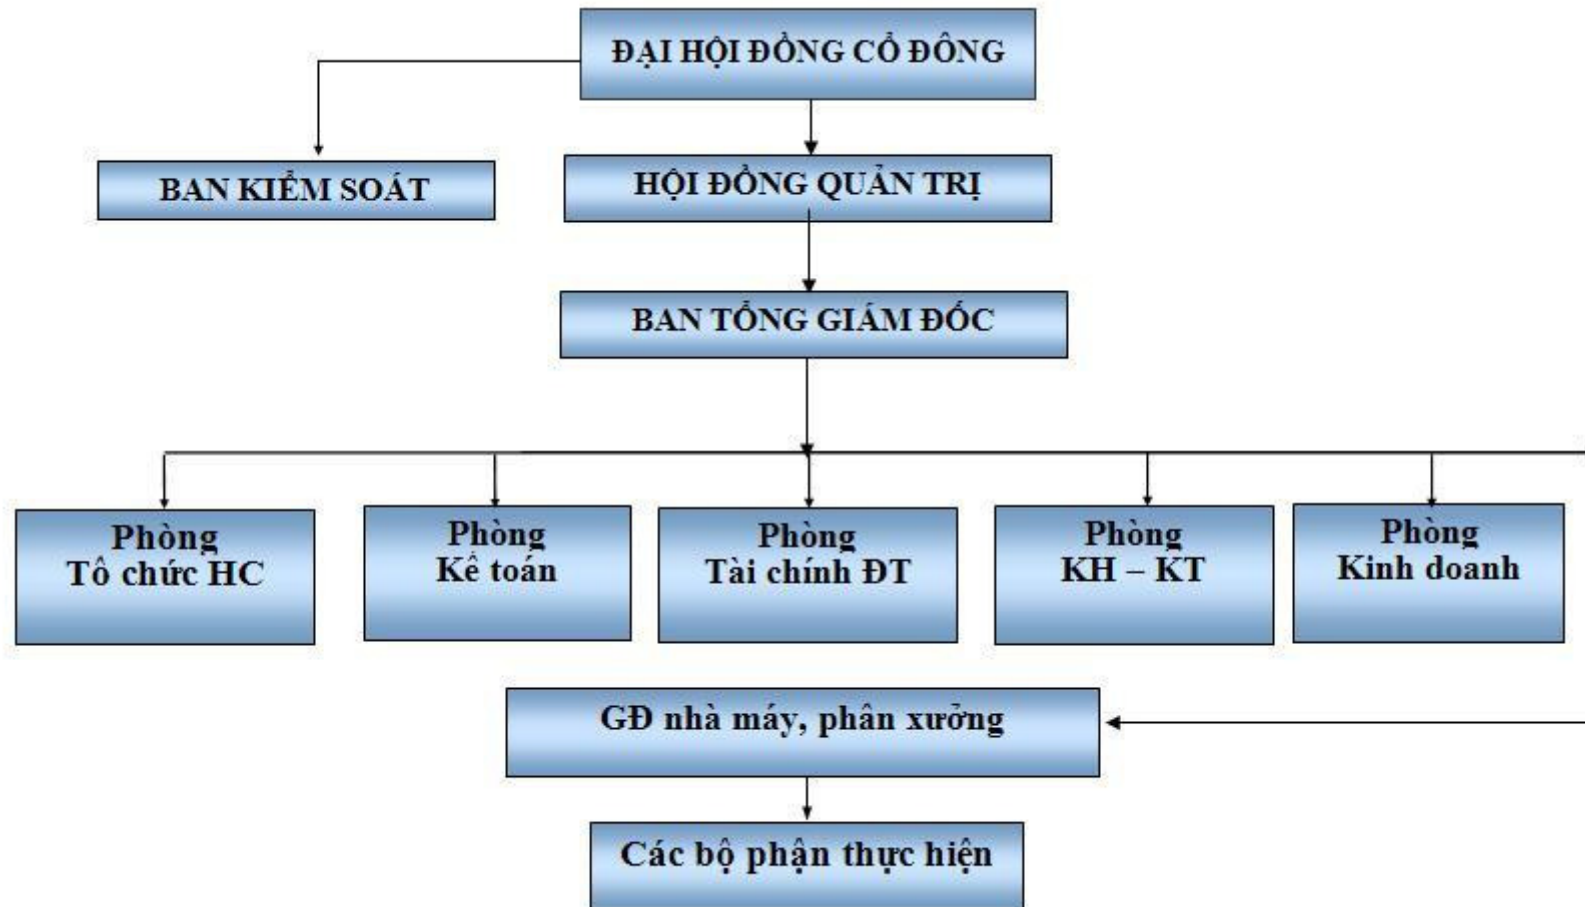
ĐẠI HỘI ĐỒNG CỔ ĐÔNG

BAN KIỂM SOÁT

HỘI ĐỒNG QUẢN TRỊ

BAN TỔNG GIÁM ĐỐC

Phòng
Tổ chức HC

Phòng
Kế toán

Phòng
Tài chính ĐT

Phòng
KH – KT

Phòng
Kinh doanh

GĐ nhà máy, phân xưởng

Các bộ phận thực hiện